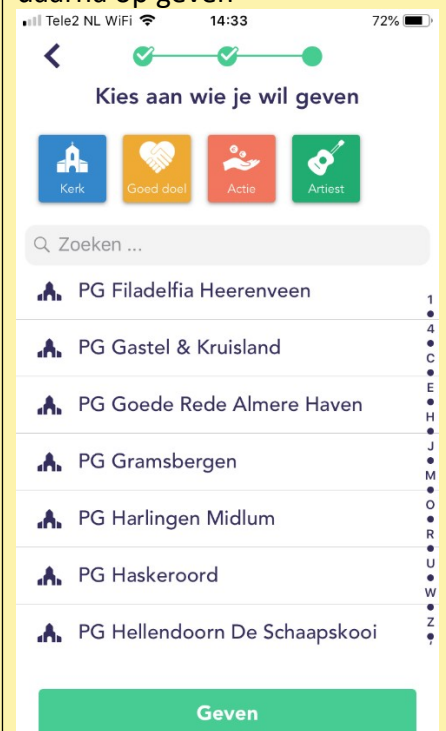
daarna op geven

Tele2 NL WiFi 14:33 72%

Kies aan wie je wil geven

Kerk
Goed doel
Actie
Artiest

Zoeken ...

PG Filadelfia Heerenveen

PG Gastel & Kruisland

PG Goede Rede Almere Haven

PG Gramsbergen

PG Harlingen Midlum

PG Haskeroord

PG Hellendoorn De Schaapskooi

1
4
C
E
H
J
M
O
R
U
W
Z

Geven